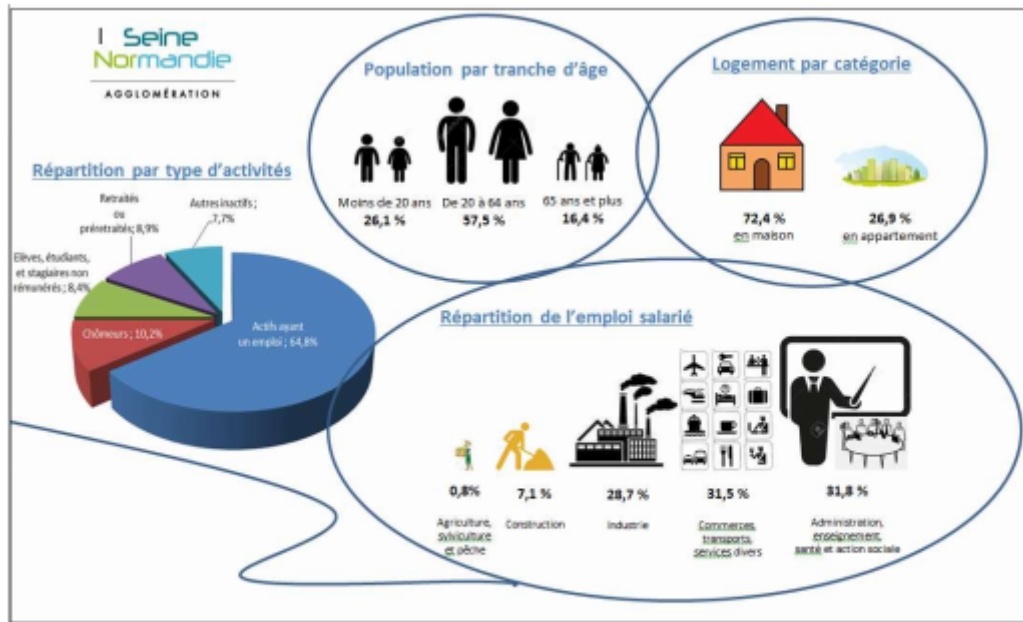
Seine Normandie
AGGLOMÉRATION

Répartition par type d'activités

Retraités ou préretraités ; 8,9%
Autres inactifs ; 7,7%
Elèves, étudiants, et stagiaires non rémunérés ; 8,4%
Chômeurs ; 10,2%
Actifs ayant un emploi ; 64,8%

Population par tranche d'âge

Moins de 20 ans
26,1 %
De 20 à 64 ans
57,5 %
65 ans et plus
16,4 %

Logement par catégorie

72,4 %
en maison
26,9 %
en appartement

Répartition de l'emploi salarié

0,8%
Agriculture, sylviculture et pêche
7,1 %
Construction
28,7 %
Industrie
31,5 %
Commerces, transports, services divers
31,8 %
Administration, enseignement, santé et action sociale